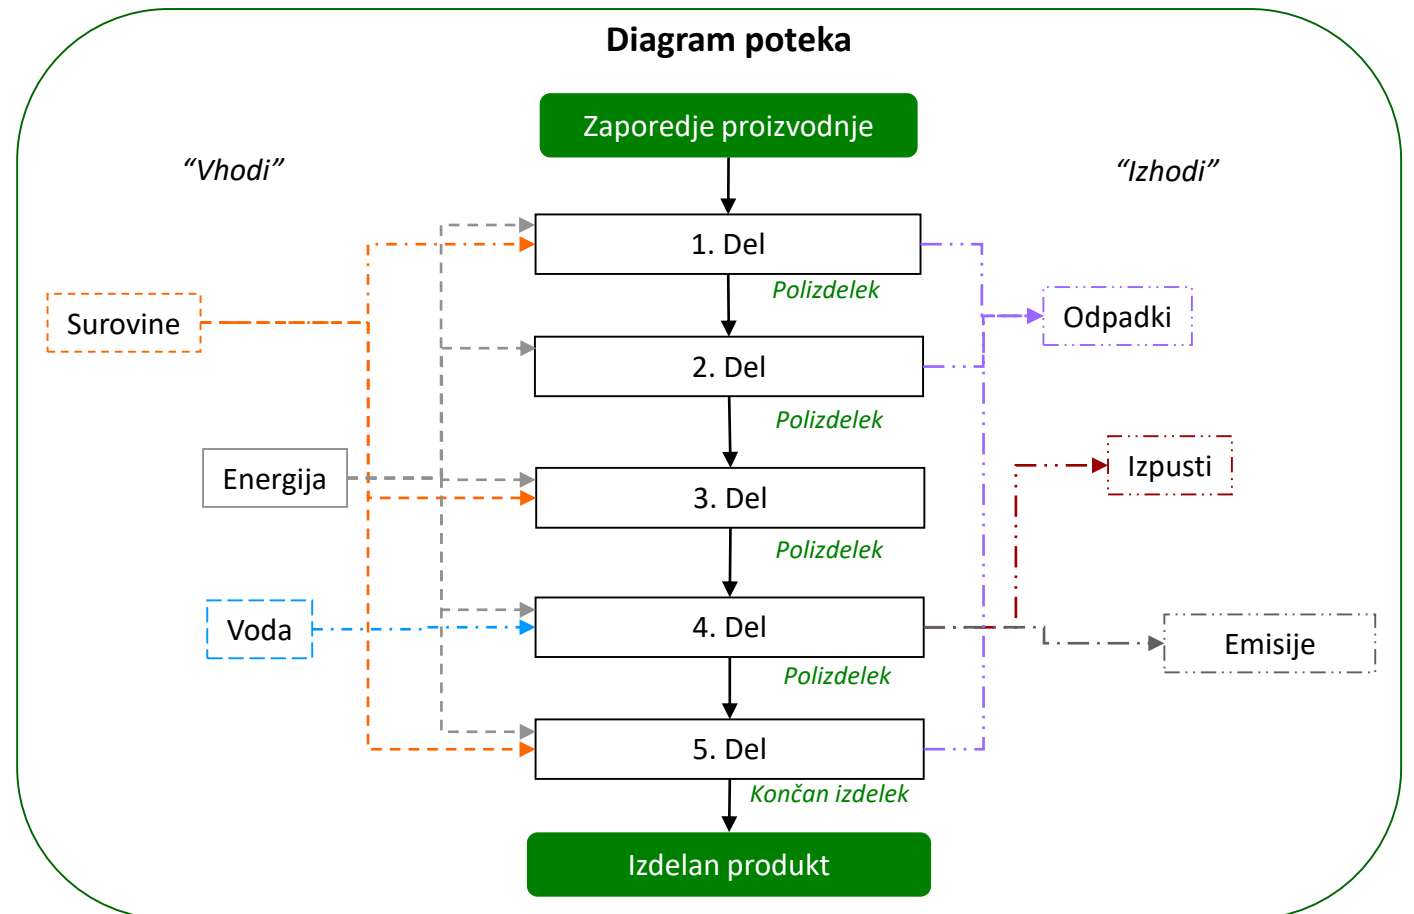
Diagram poteka

Zaporedje proizvodnje

“Vhodi”

“Izhodi”

Surovine

Energija

Voda

1. Del

Polizdelek

2. Del

Polizdelek

3. Del

Polizdelek

4. Del

Polizdelek

5. Del

Končan izdelek

Izdelan produkt

Odpadki

Izpusti

Emisije